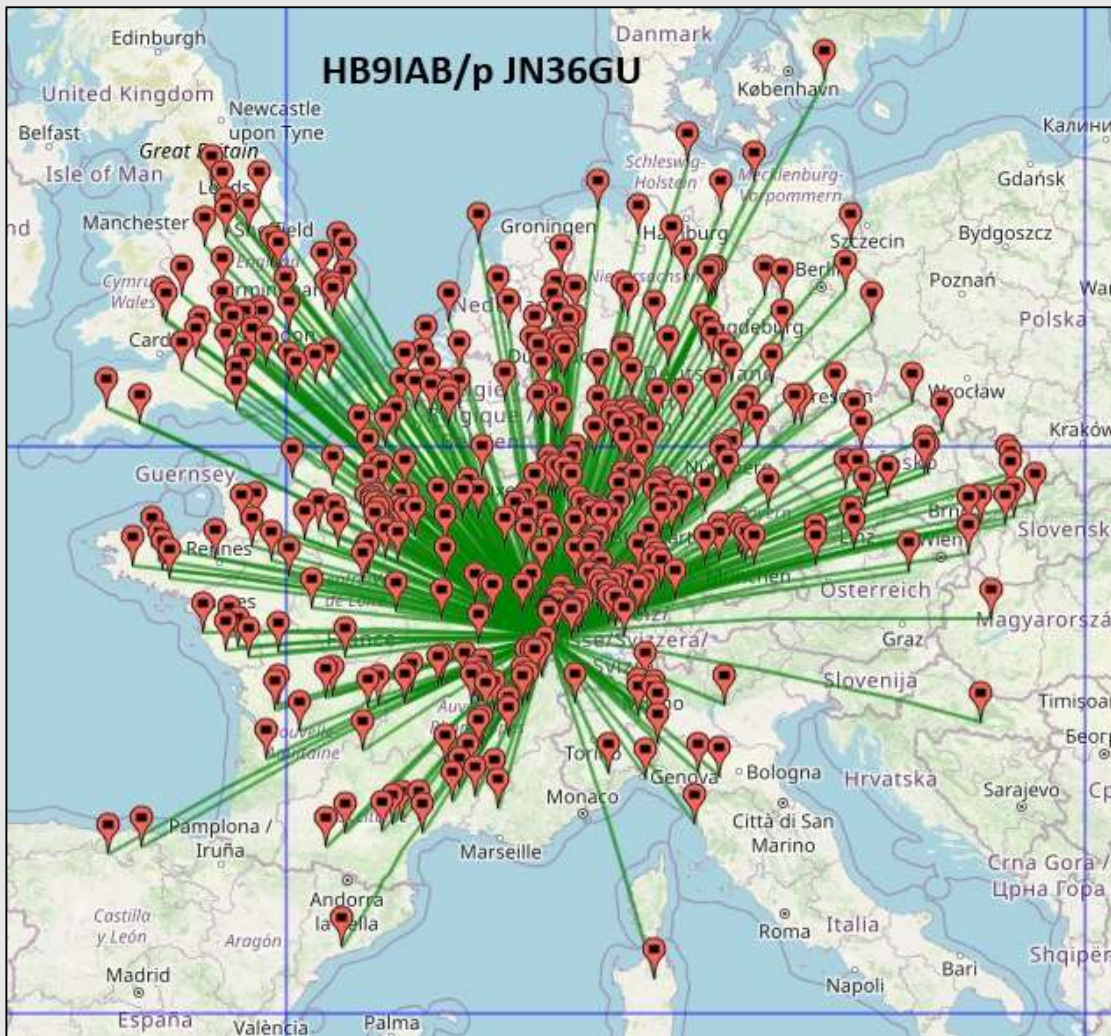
HB9IAB/p JN36GU

Edinburgh
Danmark
United Kingdom
Newcastle upon Tyne
København
Belfast
Калини
Great Britain
Isle of Man
Leeds
Schleswig-Holstein
Mecklenburg-Vorpommern
Gdańsk
nd
Manchester
Sheffield
Groningen
Hamburg
Szczecin
Bydgoszcz
Cymru Wales
Berlin
Poznań
War
Polska
Cardiff
Magdeburg
Wrocław
Kraków
Guernsey
Rennes
Wien
Slovensk
Österreich
Magyarorszá
Graz
Slovenija
Timisoar
Београ
Torino
Genova
Bologna
Hrvatska
Sarajevo
Monaco
Città di San Marino
Pamplona / Iruña
Marseille
Crna Gora / Црна Гора
Andorra la Vella
Castilla y León
Aragón
Roma
Italia
Madrid
Bari
Shqipër
Napoli
España
València
Palma